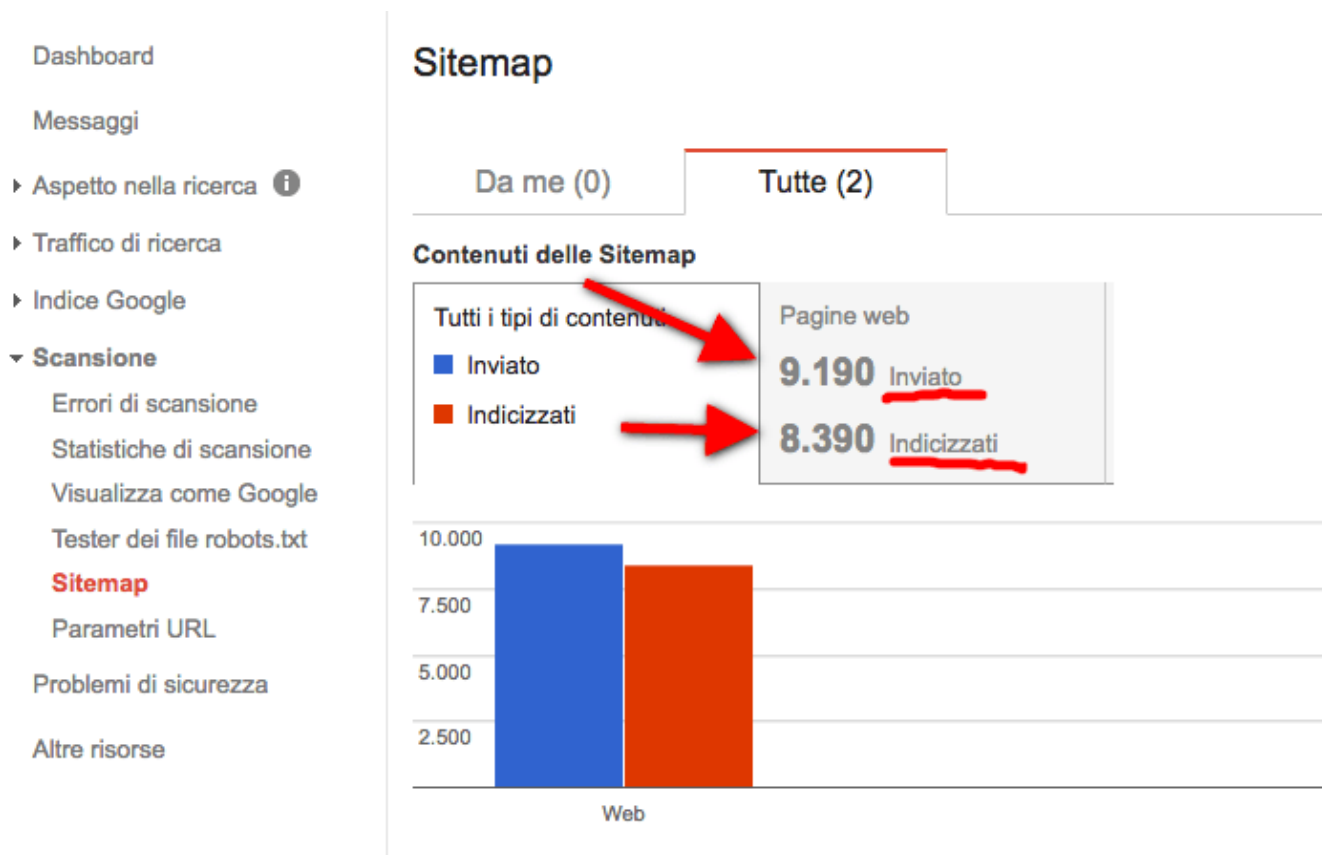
Dashboard

Messaggi

Aspetto nella ricerca

Traffico di ricerca

Indice Google

Scansione

Errori di scansione

Statistiche di scansione

Visualizza come Google

Tester dei file robots.txt

Sitemap

Parametri URL

Problemi di sicurezza

Altre risorse

Sitemap

Da me (0)

Tutte (2)

Contenuti delle Sitemap

Tutti i tipi di contenuti

Inviato

Indicizzati

Pagine web

9.190 Inviato

8.390 Indicizzati

10.000

7.500

5.000

2.500

Web